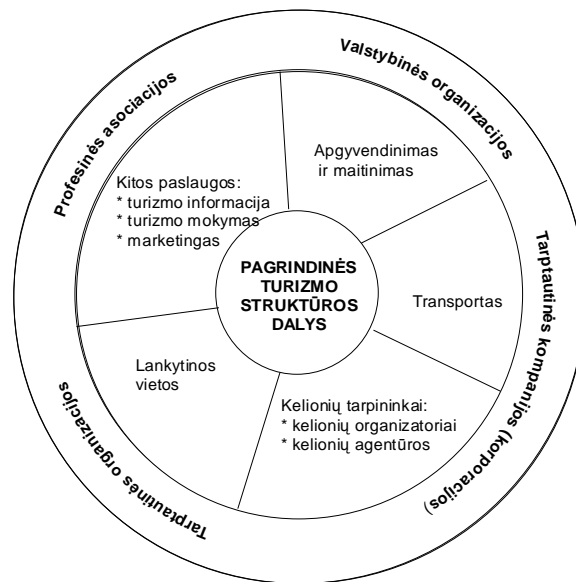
Valstybinės organizacijos

Profesinės asociacijos

Tarptautinės kompanijos (korporacijos)

Tarptautinės organizacijos

Apgyvendinimas ir maitinimas

Kitos paslaugos:
* turizmo informacija
* turizmo mokymas
* marketingas

PAGRINDINĖS TURIZMO STRUKTŪROS DALYS

Transportas

Lankytinos vietos

Kelionių tarpininkai:
* kelionių organizatoriai
* kelionių agentūros